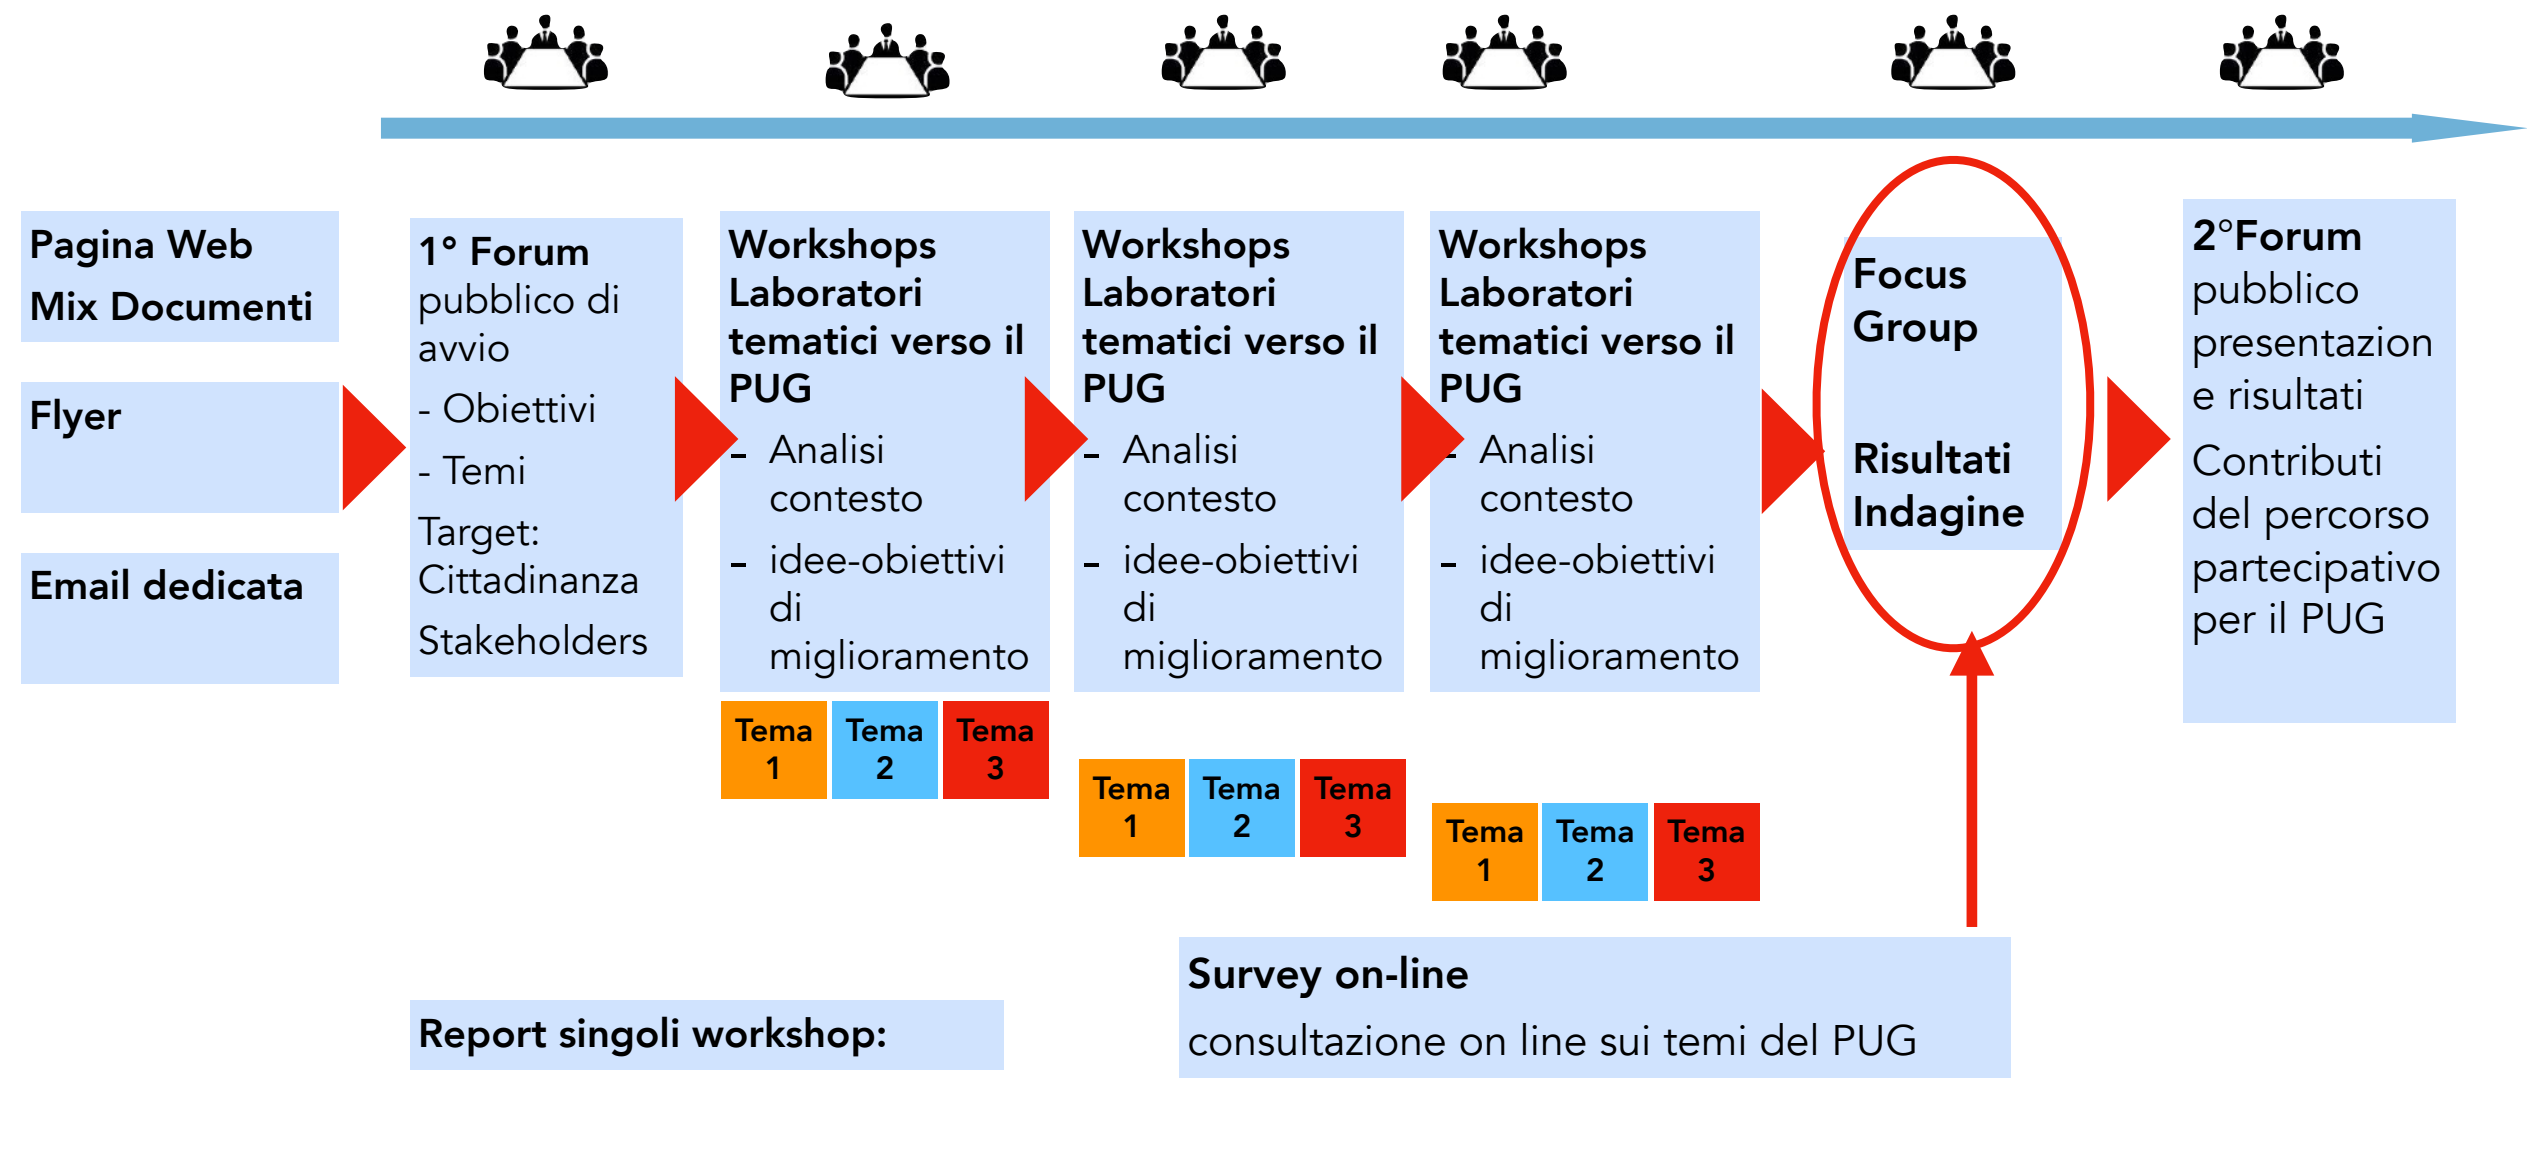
Pagina Web
Mix Documenti

Flyer

Email dedicata

1° Forum pubblico di avvio
- Obiettivi
- Temi
Target: Cittadinanza
Stakeholders

Workshops Laboratori tematici verso il PUG
– Analisi contesto
– idee-obiettivi di miglioramento

| Tema 1 | Tema 2 | Tema 3 |
|---|---|---|

Workshops Laboratori tematici verso il PUG
– Analisi contesto
– idee-obiettivi di miglioramento

| Tema 1 | Tema 2 | Tema 3 |
|---|---|---|

Workshops Laboratori tematici verso il PUG
– Analisi contesto
– idee-obiettivi di miglioramento

| Tema 1 | Tema 2 | Tema 3 |
|---|---|---|

Focus Group

Risultati Indagine

2°Forum pubblico presentazione e risultati
Contributi del percorso partecipativo per il PUG

Report singoli workshop:

Survey on-line
consultazione on line sui temi del PUG